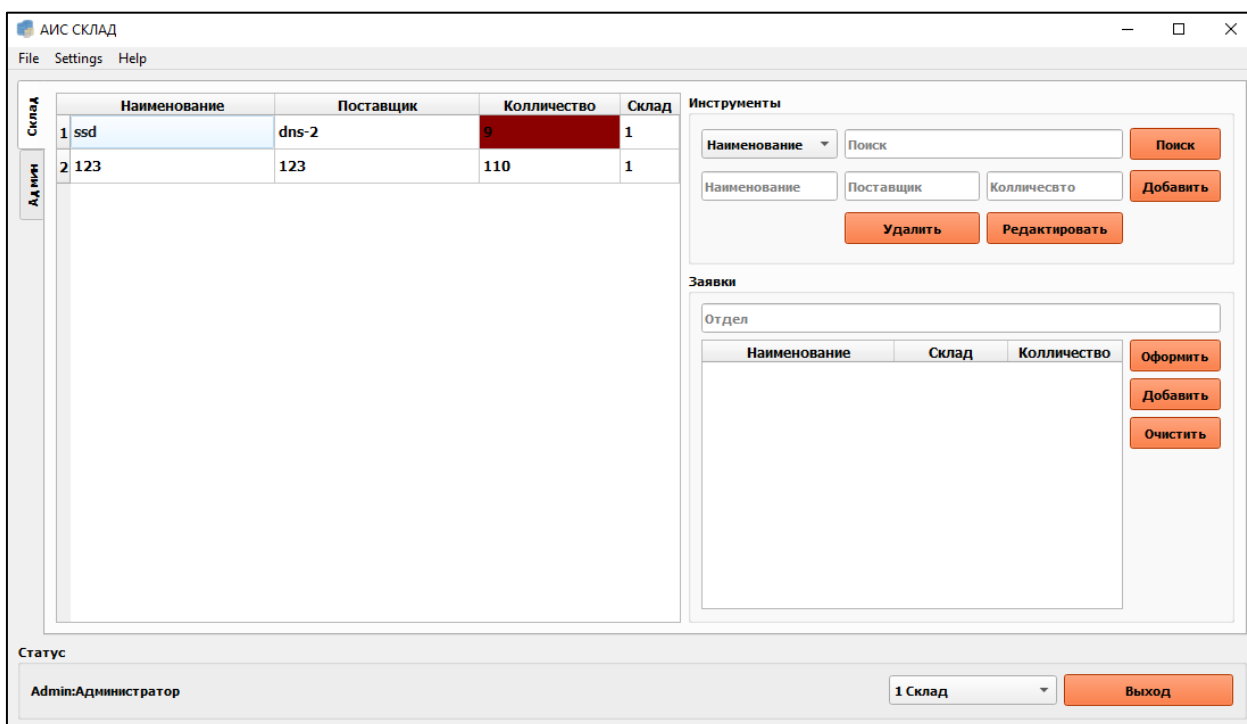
АИС СКЛАД

File Settings Help

Склад
Админ

| | Наименование | Поставщик | Колличество | Склад |
|---|---|---|---|---|
| 1 | ssd | dns-2 | 9 | 1 |
| 2 | 123 | 123 | 110 | 1 |

Инструменты

Наименование
Поиск
Поиск

Наименование
Поставщик
Колличесвто
Добавить

Удалить
Редактировать

Заявки

Отдел

| Наименование | Склад | Колличество |
|---|---|---|

Оформить
Добавить
Очистить

Статус

Admin:Администратор

1 Склад
Выход